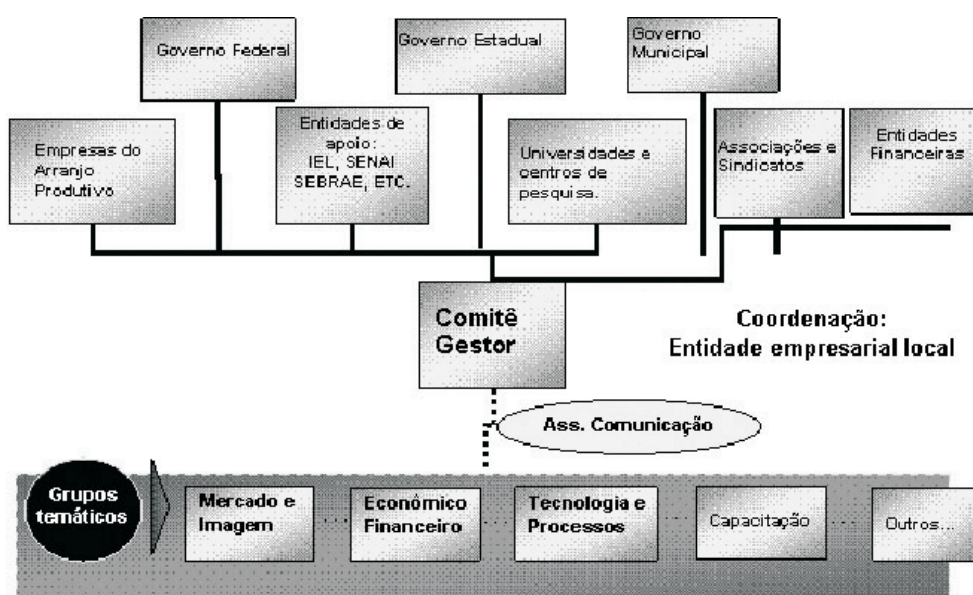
Governo Federal

Governo Estadual

Governo Municipal

Empresas do Arranjo Produtivo

Entidades de apoio: IEL, SENAI SEBRAE, ETC.

Universidades e centros de pesquisa.

Associações e Sindicatos

Entidades Financeiras

Comitê Gestor

Coordenação: Entidade empresarial local

Ass. Comunicação

Grupos temáticos

Mercado e Imagem

Econômico Financeiro

Tecnologia e Processos

Capacitação

Outros...